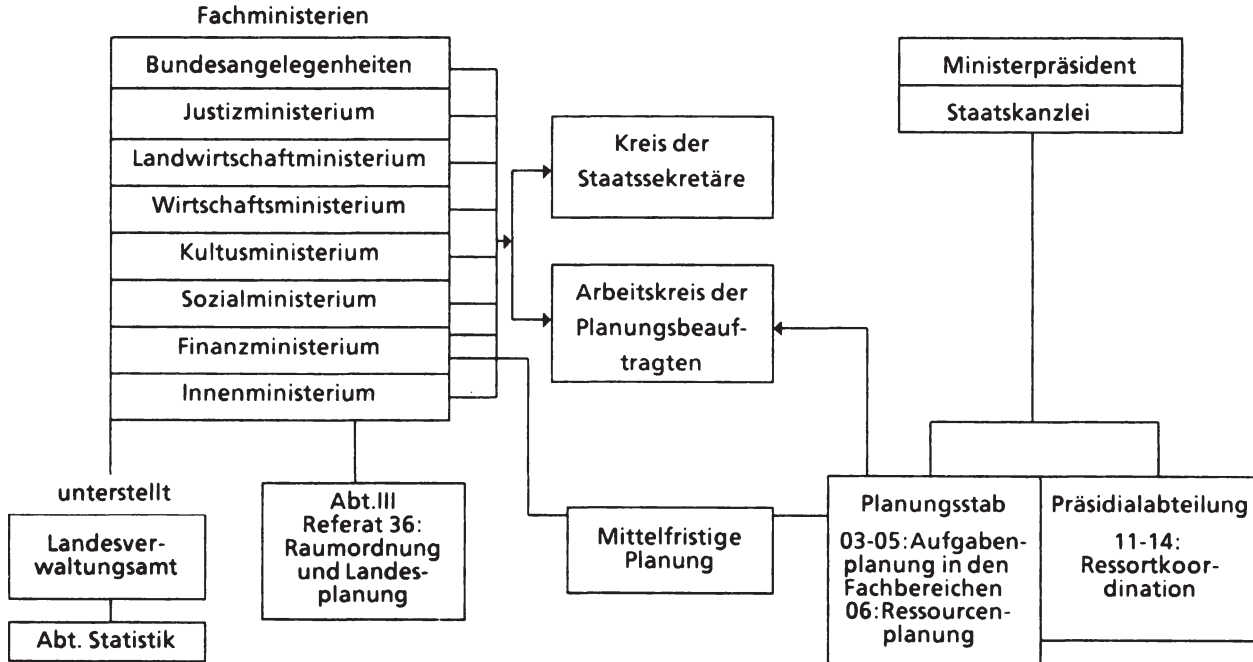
Fachministerien

Bundesangelegenheiten

Justizministerium

Landwirtschaftministerium

Wirtschaftsministerium

Kultusministerium

Sozialministerium

Finanzministerium

Innenministerium

Kreis der Staatssekretäre

Arbeitskreis der Planungsbeauftragten

Ministerpräsident

Staatskanzlei

unterstellt

Landesverwaltungsamt

Abt. Statistik

Abt.III Referat 36: Raumordnung und Landesplanung

Mittelfristige Planung

Planungsstab

03-05: Aufgabenplanung in den Fachbereichen 06: Ressourcenplanung

Präsidialabteilung

11-14: Ressortkoordination